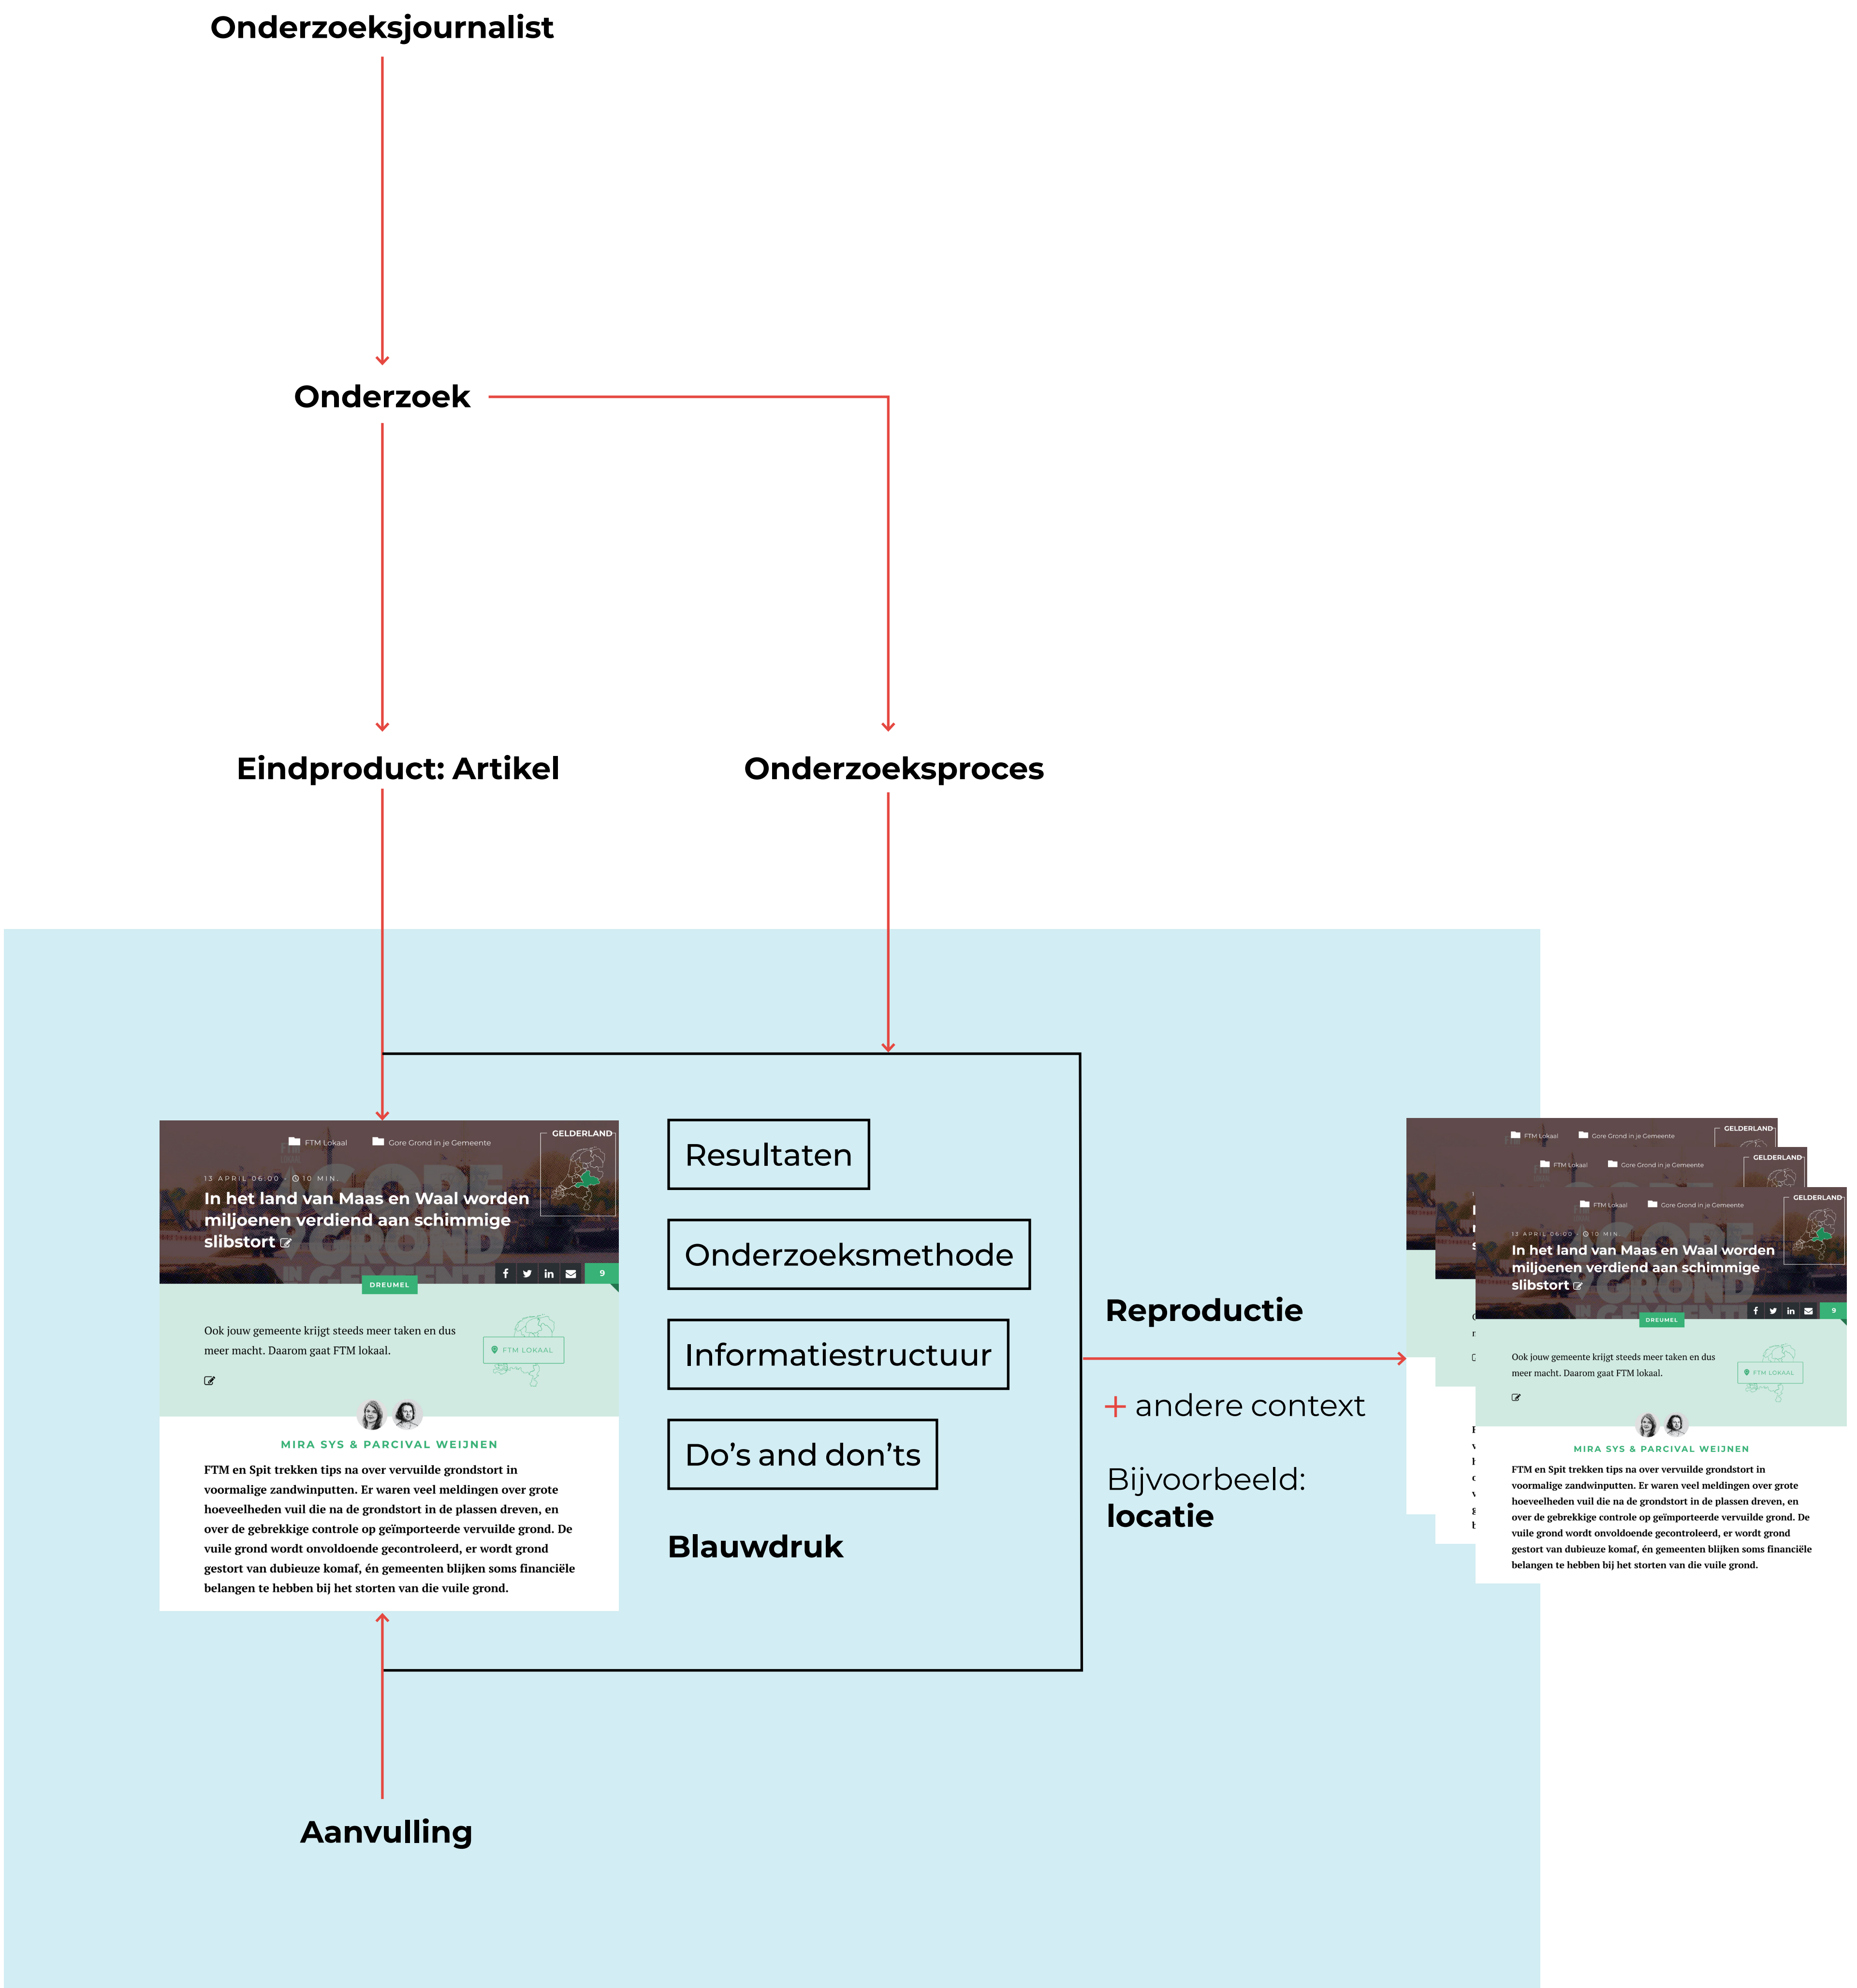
Onderzoeksjournalist

Onderzoek

Eindproduct: Artikel

Onderzoeksproces

FTM Lokaal  Gore Grond in je Gemeente

GELDERLAND

13 APRIL 06:00 · 10 MIN.

In het land van Maas en Waal worden miljoenen verdiend aan schimmige slibstort

DREUMEL

9

Ook jouw gemeente krijgt steeds meer taken en dus meer macht. Daarom gaat FTM lokaal.

FTM LOKAAL

MIRA SYS & PARCIVAL WEIJNEN

FTM en Spit trekken tips na over vervuilde grondstort in voormalige zandwinputten. Er waren veel meldingen over grote hoeveelheden vuil die na de grondstort in de plassen dreven, en over de gebrekkige controle op geïmporteerde vervuilde grond. De vuile grond wordt onvoldoende gecontroleerd, er wordt grond gestort van dubieuze komaf, én gemeenten blijken soms financiële belangen te hebben bij het storten van die vuile grond.

Resultaten

Onderzoeksmethode

Informatiestructuur

Do’s and don’ts

Blauwdruk

Reproductie

+ andere context

Bijvoorbeeld:
locatie

FTM Lokaal  Gore Grond in je Gemeente

GELDERLAND

13 APRIL 06:00 · 10 MIN.

In het land van Maas en Waal worden miljoenen verdiend aan schimmige slibstort

DREUMEL

9

Ook jouw gemeente krijgt steeds meer taken en dus meer macht. Daarom gaat FTM lokaal.

FTM LOKAAL

MIRA SYS & PARCIVAL WEIJNEN

FTM en Spit trekken tips na over vervuilde grondstort in voormalige zandwinputten. Er waren veel meldingen over grote hoeveelheden vuil die na de grondstort in de plassen dreven, en over de gebrekkige controle op geïmporteerde vervuilde grond. De vuile grond wordt onvoldoende gecontroleerd, er wordt grond gestort van dubieuze komaf, én gemeenten blijken soms financiële belangen te hebben bij het storten van die vuile grond.

Aanvulling